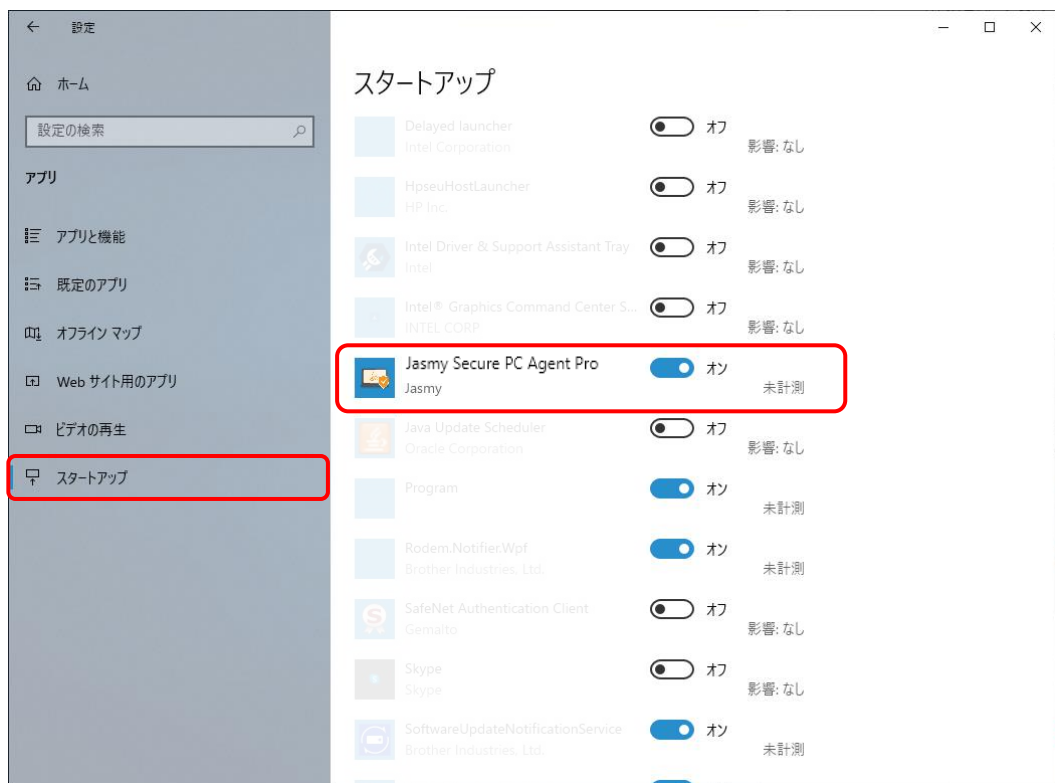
← 設定

ホーム

設定の検索

アプリ

アプリと機能

既定のアプリ

オフライン マップ

Web サイト用のアプリ

ビデオの再生

スタートアップ

スタートアップ

Delayed launcher
Intel Corporation
オフ
影響: なし

HpseuHostLauncher
HP Inc.
オフ
影響: なし

Intel Driver & Support Assistant Tray
Intel
オフ
影響: なし

Intel® Graphics Command Center S...
INTEL CORP
オフ
影響: なし

Jasmy Secure PC Agent Pro
Jasmy
オン
未計測

Java Update Scheduler
Oracle Corporation
オフ
影響: なし

Program
オン
未計測

Rodem.Notifier.Wpf
Brother Industries, Ltd.
オン
未計測

SafeNet Authentication Client
Gemalto
オフ
影響: なし

Skype
Skype
オフ
影響: なし

SoftwareUpdateNotificationService
Brother Industries, Ltd.
オン
未計測